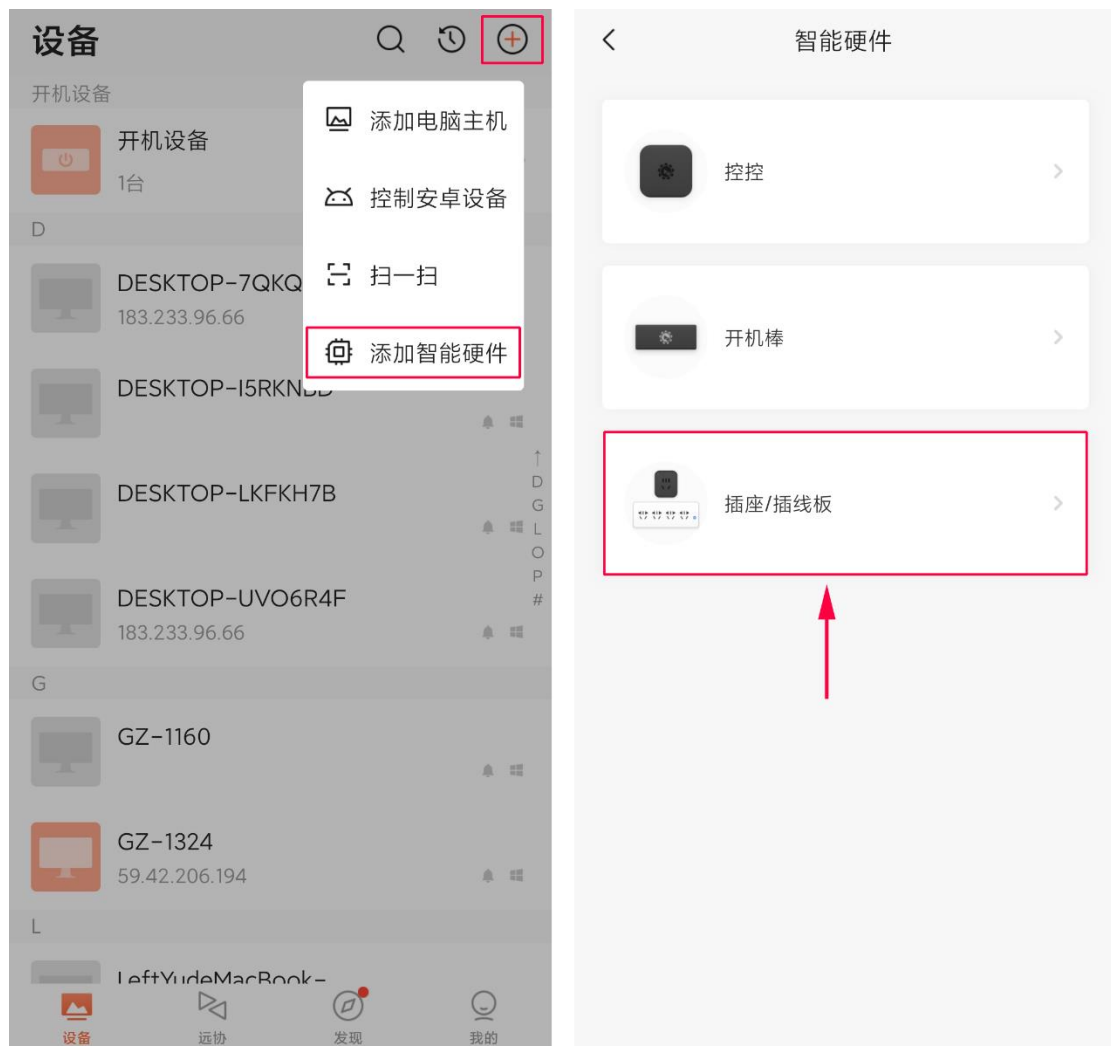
设备

开机设备

开机设备
1台

D

DESKTOP-7QKQ
183.233.96.66

DESKTOP-I5RKNBD

DESKTOP-LKFKH7B

DESKTOP-UVO6R4F
183.233.96.66

G

GZ-1160

GZ-1324
59.42.206.194

L

LeftYudeMacBook-

↑
D
G
L
O
P
#

添加电脑主机
控制安卓设备
扫一扫
添加智能硬件

设备 远协 发现 我的

智能硬件

控控

开机棒

插座/插线板